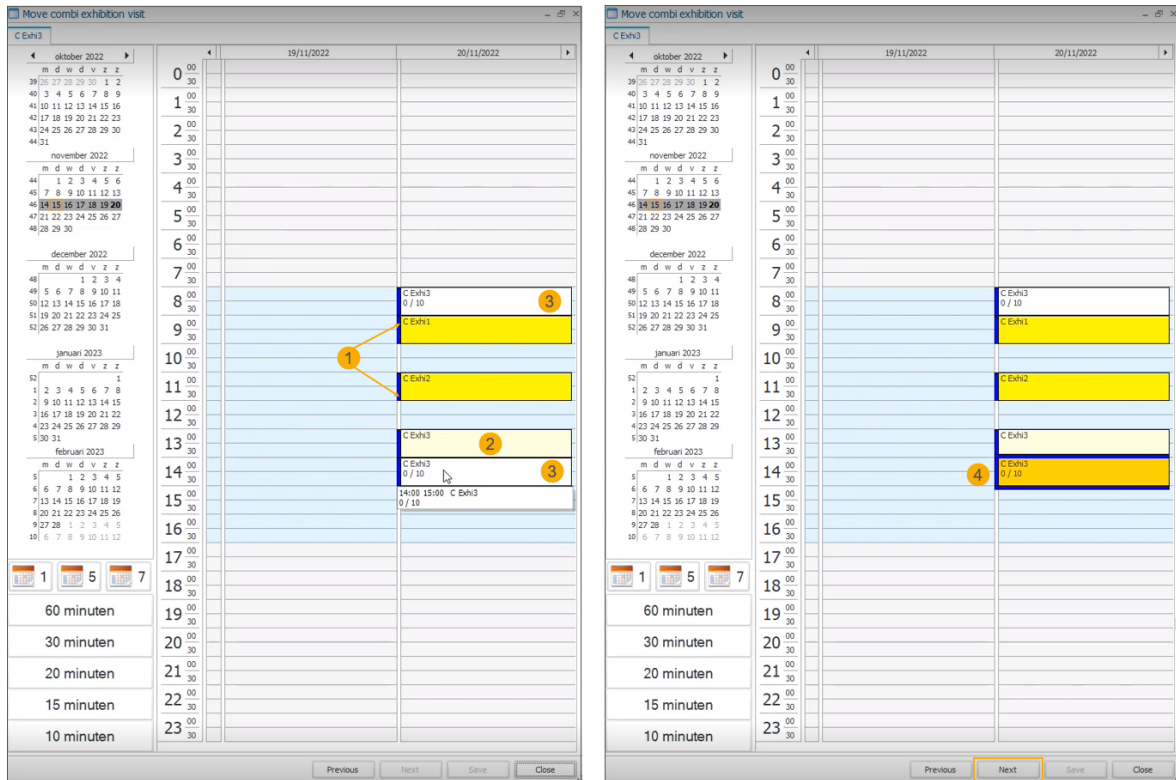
Move combi exhibition visit

C Exhi3

oktober 2022
m d w d v z z
39 26 27 28 29 30 1 2
40 3 4 5 6 7 8 9
41 10 11 12 13 14 15 16
42 17 18 19 20 21 22 23
43 24 25 26 27 28 29 30
44 31

november 2022
m d w d v z z
44 1 2 3 4 5 6
45 7 8 9 10 11 12 13
46 14 15 16 17 18 19 20
47 21 22 23 24 25 26 27
48 28 29 30

december 2022
m d w d v z z
48 1 2 3 4
49 5 6 7 8 9 10 11
50 12 13 14 15 16 17 18
51 19 20 21 22 23 24 25
52 26 27 28 29 30 31

januari 2023
m d w d v z z
52 1
1 2 3 4 5 6 7 8
2 9 10 11 12 13 14 15
3 16 17 18 19 20 21 22
4 23 24 25 26 27 28 29
5 30 31

februari 2023
m d w d v z z
5 1 2 3 4 5
6 6 7 8 9 10 11 12
7 13 14 15 16 17 18 19
8 20 21 22 23 24 25 26
9 27 28 1 2 3 4 5
10 6 7 8 9 10 11 12

1 5 7

60 minuten
30 minuten
20 minuten
15 minuten
10 minuten

19/11/2022 20/11/2022

0 00 30 1 00 30 2 00 30 3 00 30 4 00 30 5 00 30 6 00 30 7 00 30 8 00 30 9 00 30 10 00 30 11 00 30 12 00 30 13 00 30 14 00 30 15 00 30 16 00 30 17 00 30 18 00 30 19 00 30 20 00 30 21 00 30 22 00 30 23 00 30

C Exhi3
0 / 10
3
C Exhi1
1
C Exhi2
C Exhi3
2
C Exhi3
0 / 10
3
14:00 15:00 C Exhi3
0 / 10

Previous Next Save Close

Move combi exhibition visit

C Exhi3

oktober 2022
m d w d v z z
39 26 27 28 29 30 1 2
40 3 4 5 6 7 8 9
41 10 11 12 13 14 15 16
42 17 18 19 20 21 22 23
43 24 25 26 27 28 29 30
44 31

november 2022
m d w d v z z
44 1 2 3 4 5 6
45 7 8 9 10 11 12 13
46 14 15 16 17 18 19 20
47 21 22 23 24 25 26 27
48 28 29 30

december 2022
m d w d v z z
48 1 2 3 4
49 5 6 7 8 9 10 11
50 12 13 14 15 16 17 18
51 19 20 21 22 23 24 25
52 26 27 28 29 30 31

januari 2023
m d w d v z z
52 1
1 2 3 4 5 6 7 8
2 9 10 11 12 13 14 15
3 16 17 18 19 20 21 22
4 23 24 25 26 27 28 29
5 30 31

februari 2023
m d w d v z z
5 1 2 3 4 5
6 6 7 8 9 10 11 12
7 13 14 15 16 17 18 19
8 20 21 22 23 24 25 26
9 27 28 1 2 3 4 5
10 6 7 8 9 10 11 12

1 5 7

60 minuten
30 minuten
20 minuten
15 minuten
10 minuten

19/11/2022 20/11/2022

0 00 30 1 00 30 2 00 30 3 00 30 4 00 30 5 00 30 6 00 30 7 00 30 8 00 30 9 00 30 10 00 30 11 00 30 12 00 30 13 00 30 14 00 30 15 00 30 16 00 30 17 00 30 18 00 30 19 00 30 20 00 30 21 00 30 22 00 30 23 00 30

C Exhi3
0 / 10
C Exhi1
C Exhi2
C Exhi3
4
C Exhi3
0 / 10

Previous Next Save Close